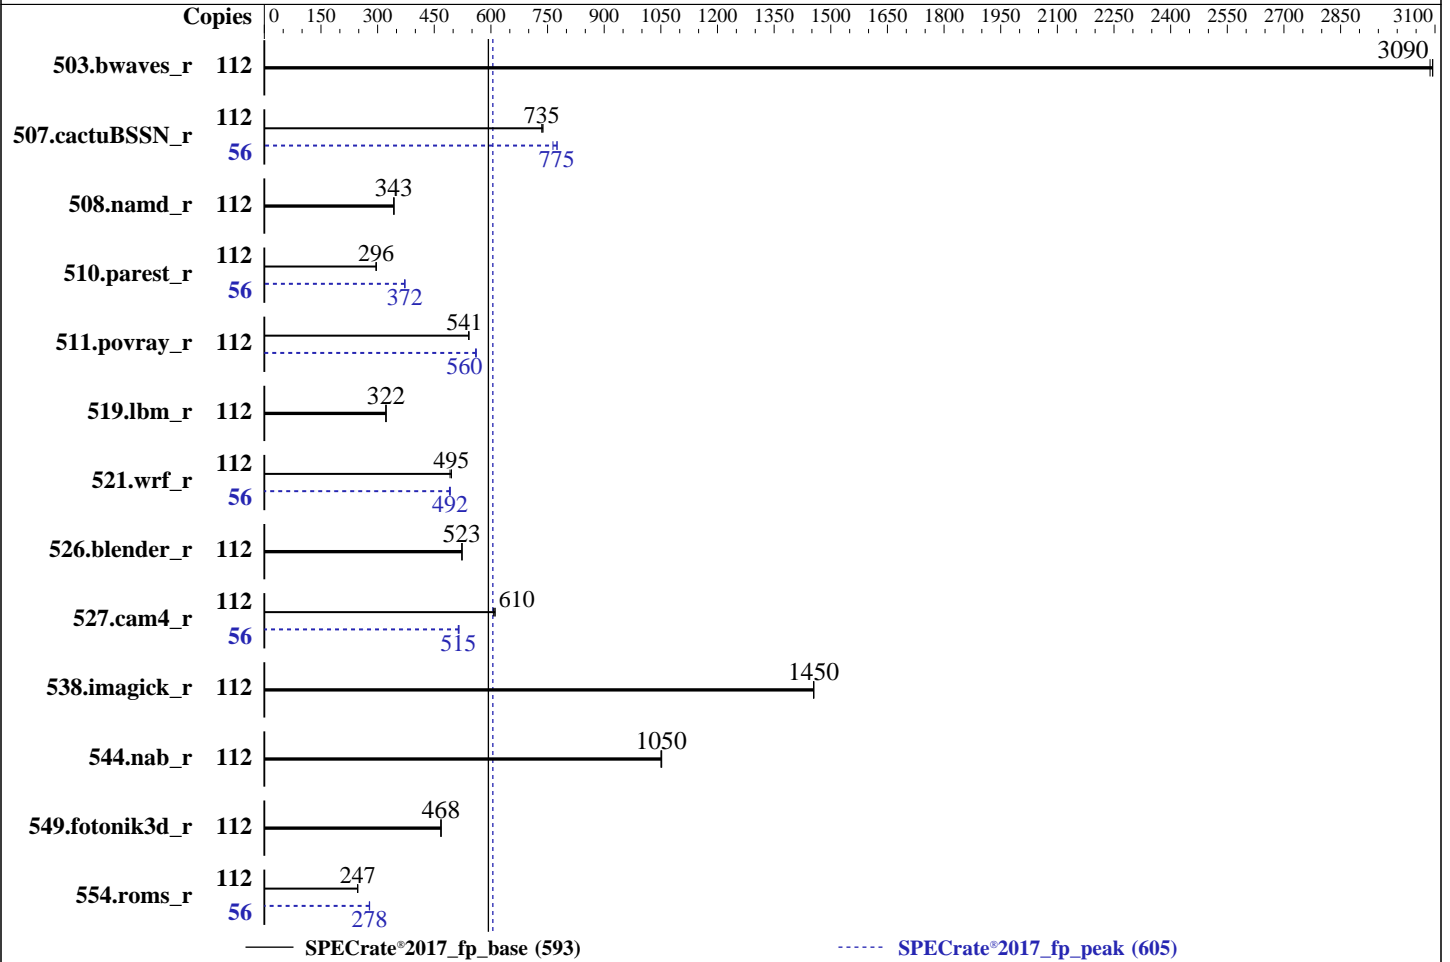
Copies 0 150 300 450 600 750 900 1050 1200 1350 1500 1650 1800 1950 2100 2250 2400 2550 2700 2850 3100

503.bwaves_r 112 3090

507.cactuBSSN_r 112 735
56 775

508.namd_r 112 343

510.parest_r 112 296
56 372

511.povray_r 112 541
56 560

519.lbm_r 112 322

521.wrf_r 112 495
56 492

526.blender_r 112 523

527.cam4_r 112 610
56 515

538.imagick_r 112 1450

544.nab_r 112 1050

549.fotonik3d_r 112 468

554.roms_r 112 247
56 278

SPECrate®2017_fp_base (593)
SPECrate®2017_fp_peak (605)